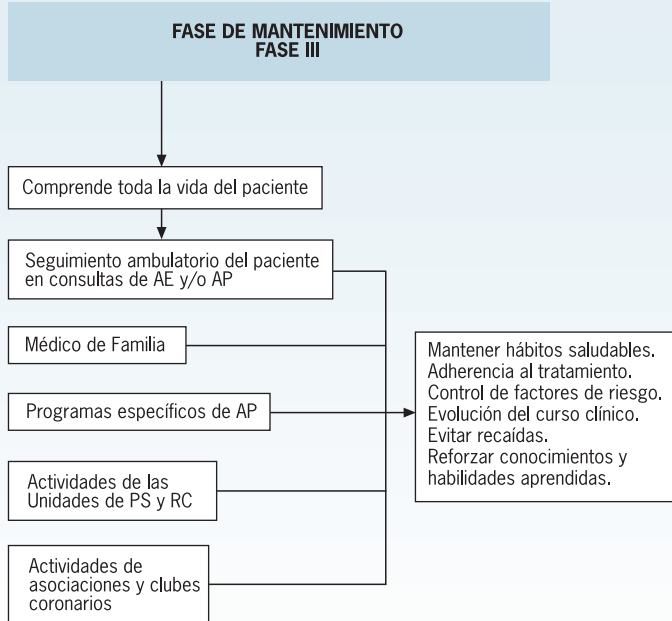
FASE DE MANTENIMIENTO
FASE III

Comprende toda la vida del paciente

Seguimiento ambulatorio del paciente en consultas de AE y/o AP

Médico de Familia

Programas específicos de AP

Actividades de las Unidades de PS y RC

Actividades de asociaciones y clubes coronarios

Mantener hábitos saludables.
Adherencia al tratamiento.
Control de factores de riesgo.
Evolución del curso clínico.
Evitar recaídas.
Reforzar conocimientos y habilidades aprendidas.